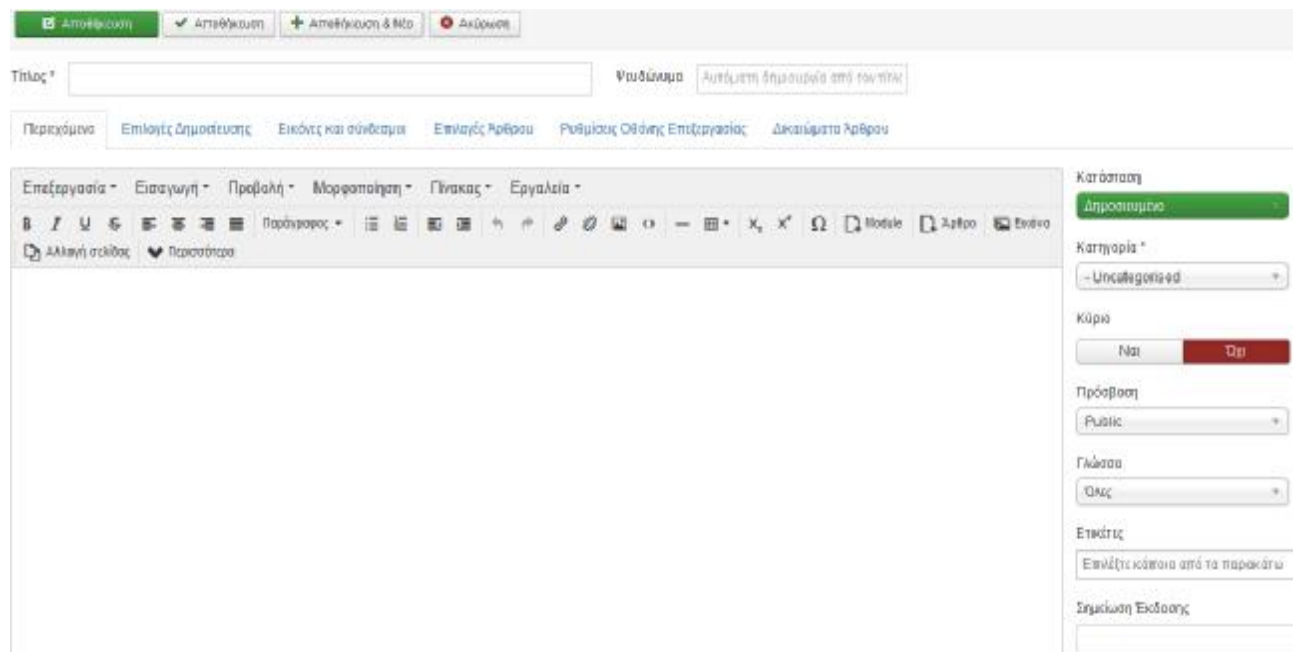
Αποθήκευση | ✔ Αποθήκευση | + Αποθήκευση & Νέο | Ακύρωση

Τίτλος *

Ψευδώνυμο Αυτόματη δημιουργία από τον τίτλ

Περιεχόμενα | Επιλογές Δημοσίευσης | Εικόνες και σύνδεσμοι | Επιλογές Άρθρου | Ρυθμίσεις Οθόνης Επεξεργασίας | Δικαιώματα Άρθρου

Επεξεργασία ▾ Εισαγωγή ▾ Προβολή ▾ Μορφοποίηση ▾ Πίνακας ▾ Εργαλεία ▾

B I U S Παράγραφος ▾ Ω Module Άρθρο Εικόνα

Αλλαγή σελίδας | Περισσότερα

Κατάσταση
Δημοσιευμένο

Κατηγορία *
- Uncategorised

Κύριο
Ναι | Όχι

Πρόσβαση
Public

Γλώσσα
Όλες

Ετικέτες
Επιλέξτε κάποιο από τα παρακάτω

Σημείωση Έκδοσης